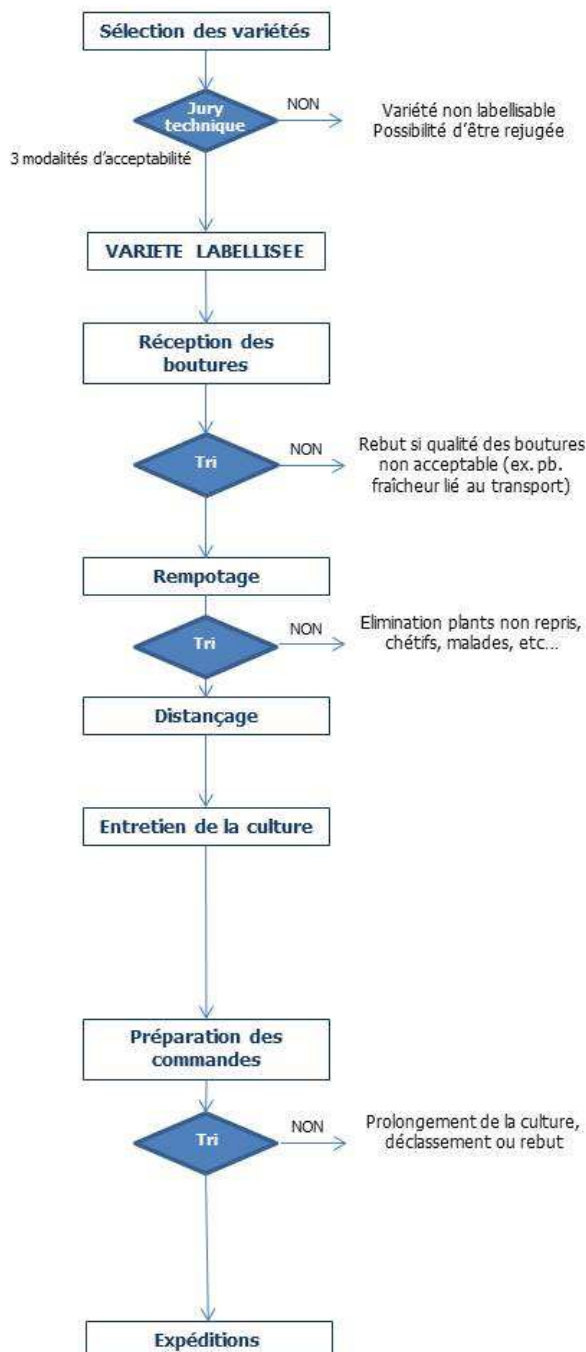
Sélection des variétés

Jury technique

NON

Variété non labellisable
Possibilité d'être rejugée

3 modalités d'acceptabilité

VARIETE LABELLISEE

Réception des boutures

Tri

NON

Rebut si qualité des boutures non acceptable (ex. pb. fraîcheur lié au transport)

Rempotage

Tri

NON

Elimination plants non repris, chétifs, malades, etc...

Distançage

Entretien de la culture

Préparation des commandes

Tri

NON

Prolongement de la culture, déclassement ou rebut

Expéditions